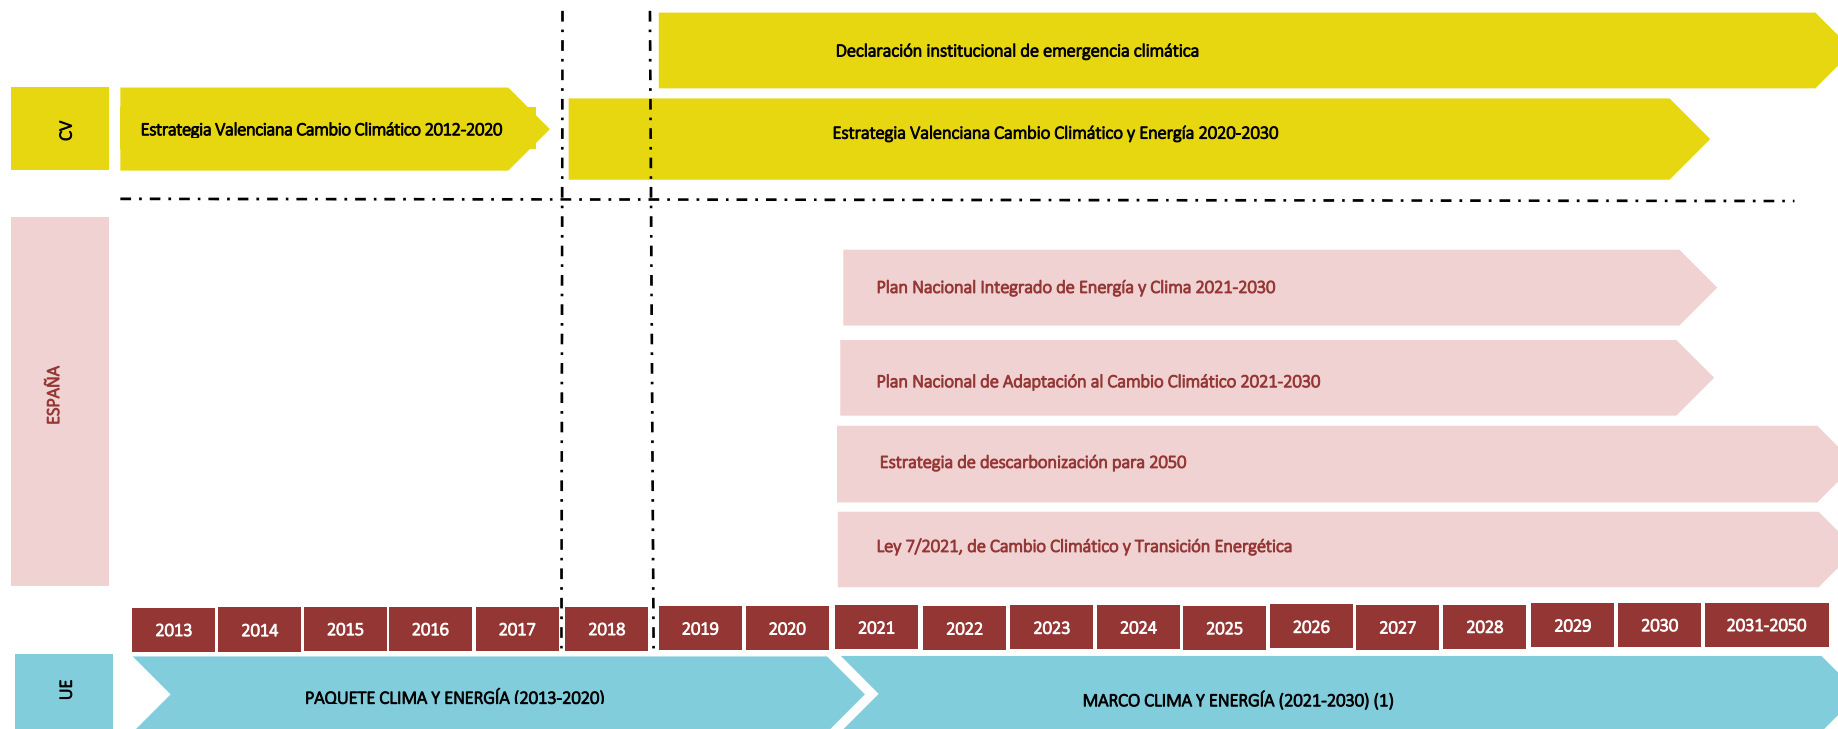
Declaración institucional de emergencia climática

CV

Estrategia Valenciana Cambio Climático 2012-2020

Estrategia Valenciana Cambio Climático y Energía 2020-2030

ESPAÑA

Plan Nacional Integrado de Energía y Clima 2021-2030

Plan Nacional de Adaptación al Cambio Climático 2021-2030

Estrategia de descarbonización para 2050

Ley 7/2021, de Cambio Climático y Transición Energética

| 2013 | 2014 | 2015 | 2016 | 2017 | 2018 | 2019 | 2020 | 2021 | 2022 | 2023 | 2024 | 2025 | 2026 | 2027 | 2028 | 2029 | 2030 | 2031-2050 |
|---|---|---|---|---|---|---|---|---|---|---|---|---|---|---|---|---|---|---|

UE

PAQUETE CLIMA Y ENERGÍA (2013-2020)

MARCO CLIMA Y ENERGÍA (2021-2030) (1)